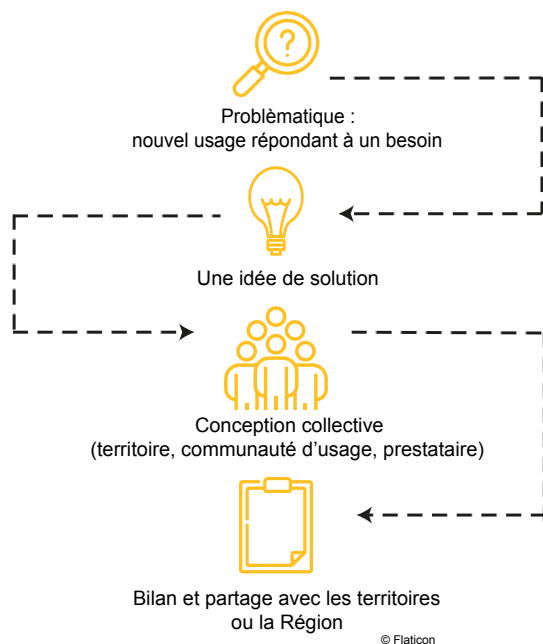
Problèmatique :
nouvel usage répondant à un besoin

Une idée de solution

Conception collective
(territoire, communauté d'usage, prestataire)

Bilan et partage avec les territoires
ou la Région

© Flaticon